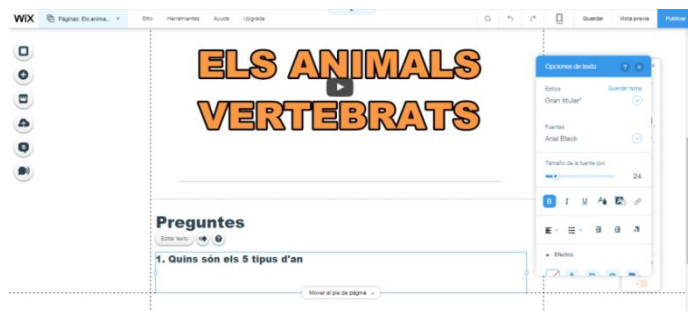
WiX Páginas: Els anima... Sitio Herramientas Ayuda Upgrade Guardar Vista previa Publicar

ELS ANIMALS VERTEBRATS

Preguntes

Editar texto

1. Quins són els 5 tipus d'an

Mover al pie de página

Opciones de texto

Estilos Guardar tema
Gran titular*

Fuentes
Arial Black

Tamaño de la fuente (px)
24

Efectos